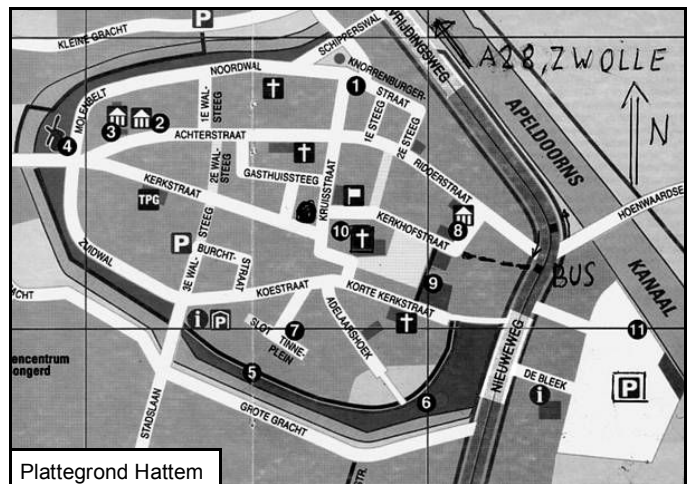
P
KLEINE GRACHT
SCHIPPERSWAL
VRIJDINGSWEG
A28, ZWOLLE
N
NOORDWAL
1
KNORRENBURGERSTRAAT
MOLENBELT
3
2
4
ACHTERSTRAAT
1E STEEG
2E STEEG
RIDDERSTRAAT
APELDOORNS
1E WALSTEEG
2E WALSTEEG
GASTHUISSTEEG
KERKSTRAAT
TPG
KRUISSTRAAT
HOENWAARDSE
KERKHOFSTRAAT
8
10
ZUIDWAL
P
BURCHTSTRAAT
3E WALSTEEG
BUS
KANAAL
KOESTRAAT
KORTE KERKSTRAAT
9
CHT
i P
SLOT
7
TINNEPLEIN
ADELAARSHOEK
NIEUWEWEG
11
encentrum
ongerd
5
DE BLEEK
i
P
6
GROTE GRACHT
STADSLAAN
STR.
Plattegrond Hattem